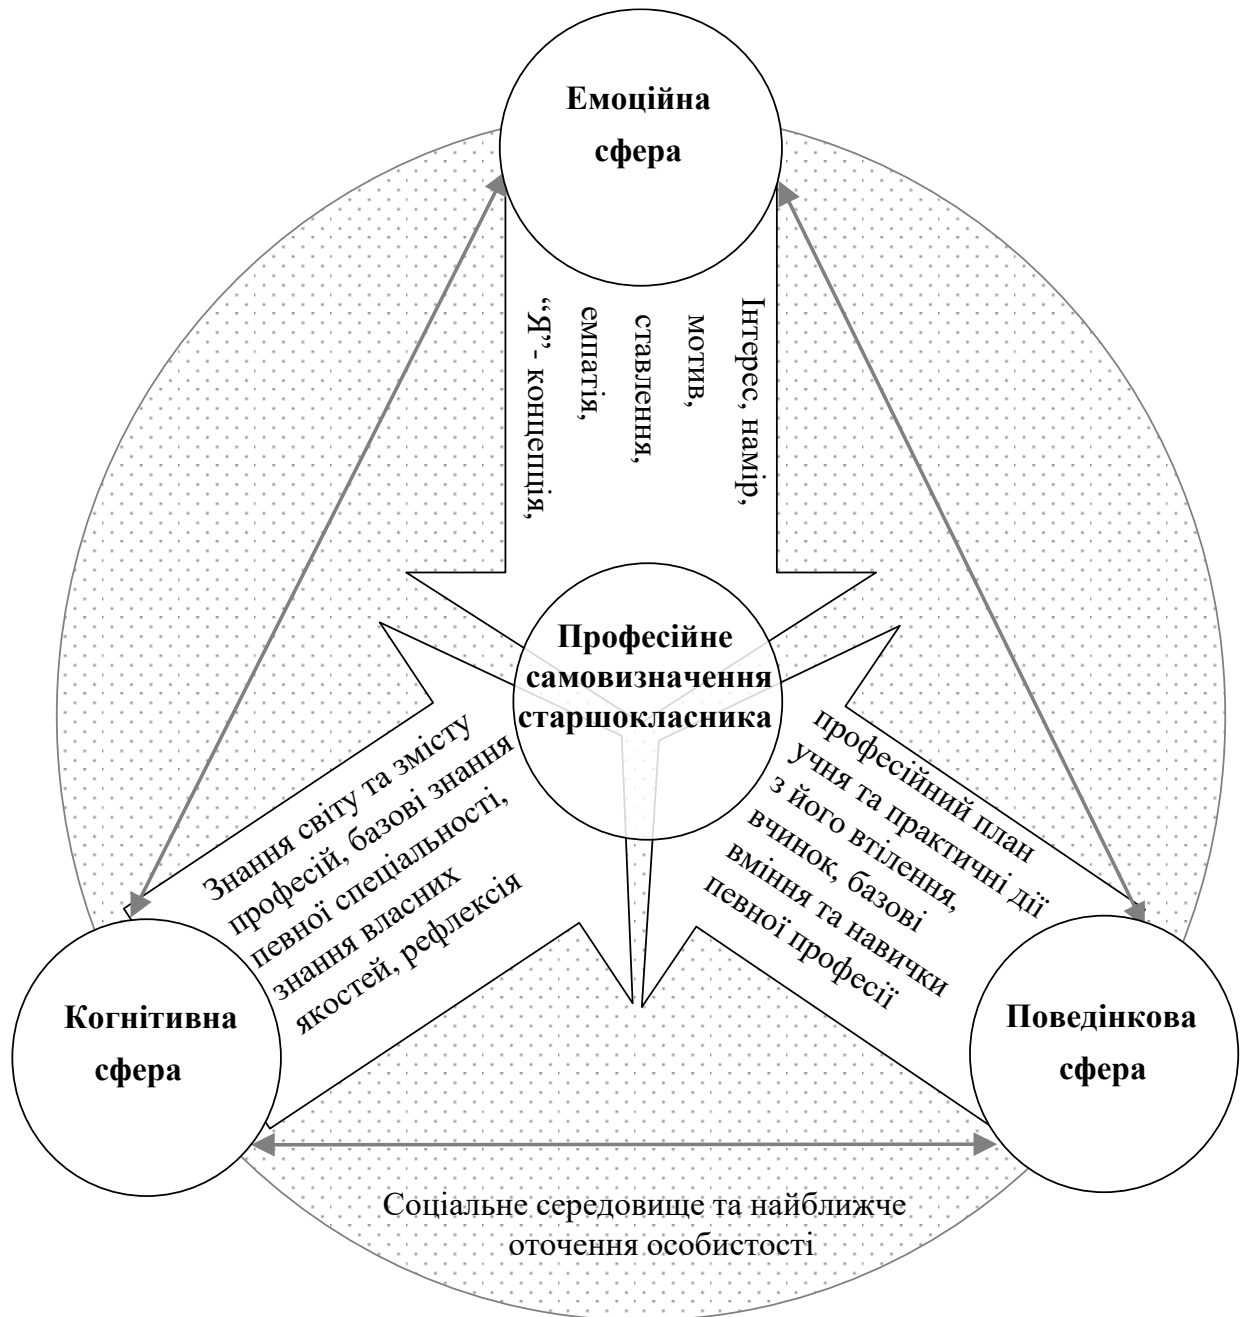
Емоційна сфера

Інтерес, намір, мотив, ставлення, емпатія, "Я"- концепція,

Професійне самовизначення старшокласника

Знання світу та змісту професій, базові знання певної спеціальності, знання власних якостей, рефлексія

професійний план учня та практичні дії з його втілення, вчинок, базові вміння та навички певної професії

Когнітивна сфера

Поведінкова сфера

Соціальне середовище та найближче оточення особистості